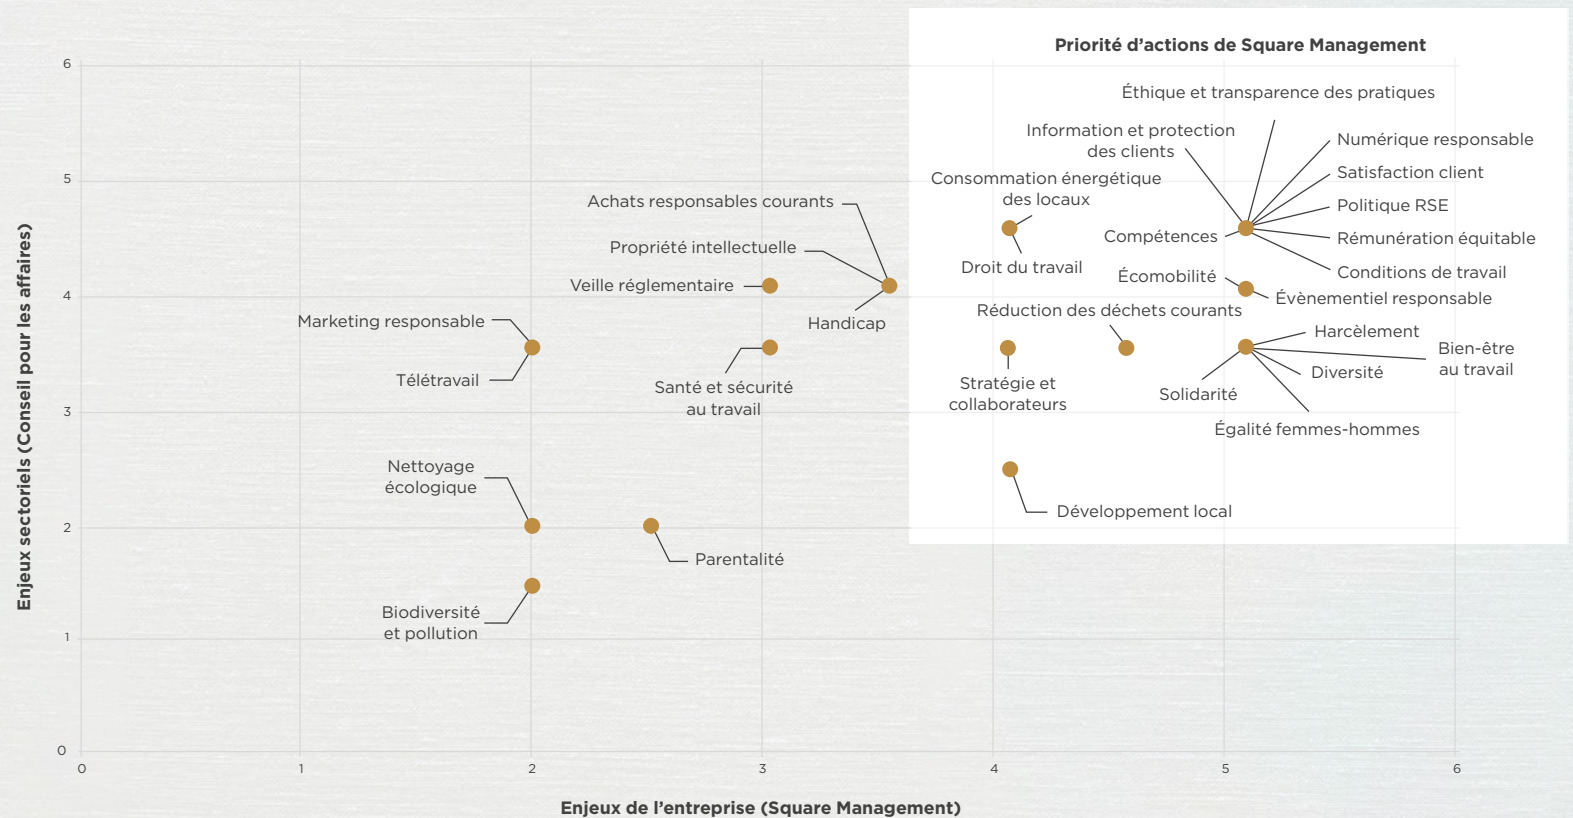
Priorité d'actions de Square Management

Enjeux sectoriels (Conseil pour les affaires)

6
5
4
3
2
1
0

0
1
2
3
4
5
6

Enjeux de l'entreprise (Square Management)

Éthique et transparence des pratiques
Information et protection des clients
Numérique responsable
Satisfaction client
Politique RSE
Consommation énergétique des locaux
Compétences
Rémunération équitable
Droit du travail
Écomobilité
Conditions de travail
Évènementiel responsable
Réduction des déchets courants
Harcèlement
Bien-être au travail
Diversité
Stratégie et collaborateurs
Solidarité
Égalité femmes-hommes
Développement local
Achats responsables courants
Propriété intellectuelle
Veille réglementaire
Handicap
Marketing responsable
Télétravail
Santé et sécurité au travail
Nettoyage écologique
Parentalité
Biodiversité et pollution